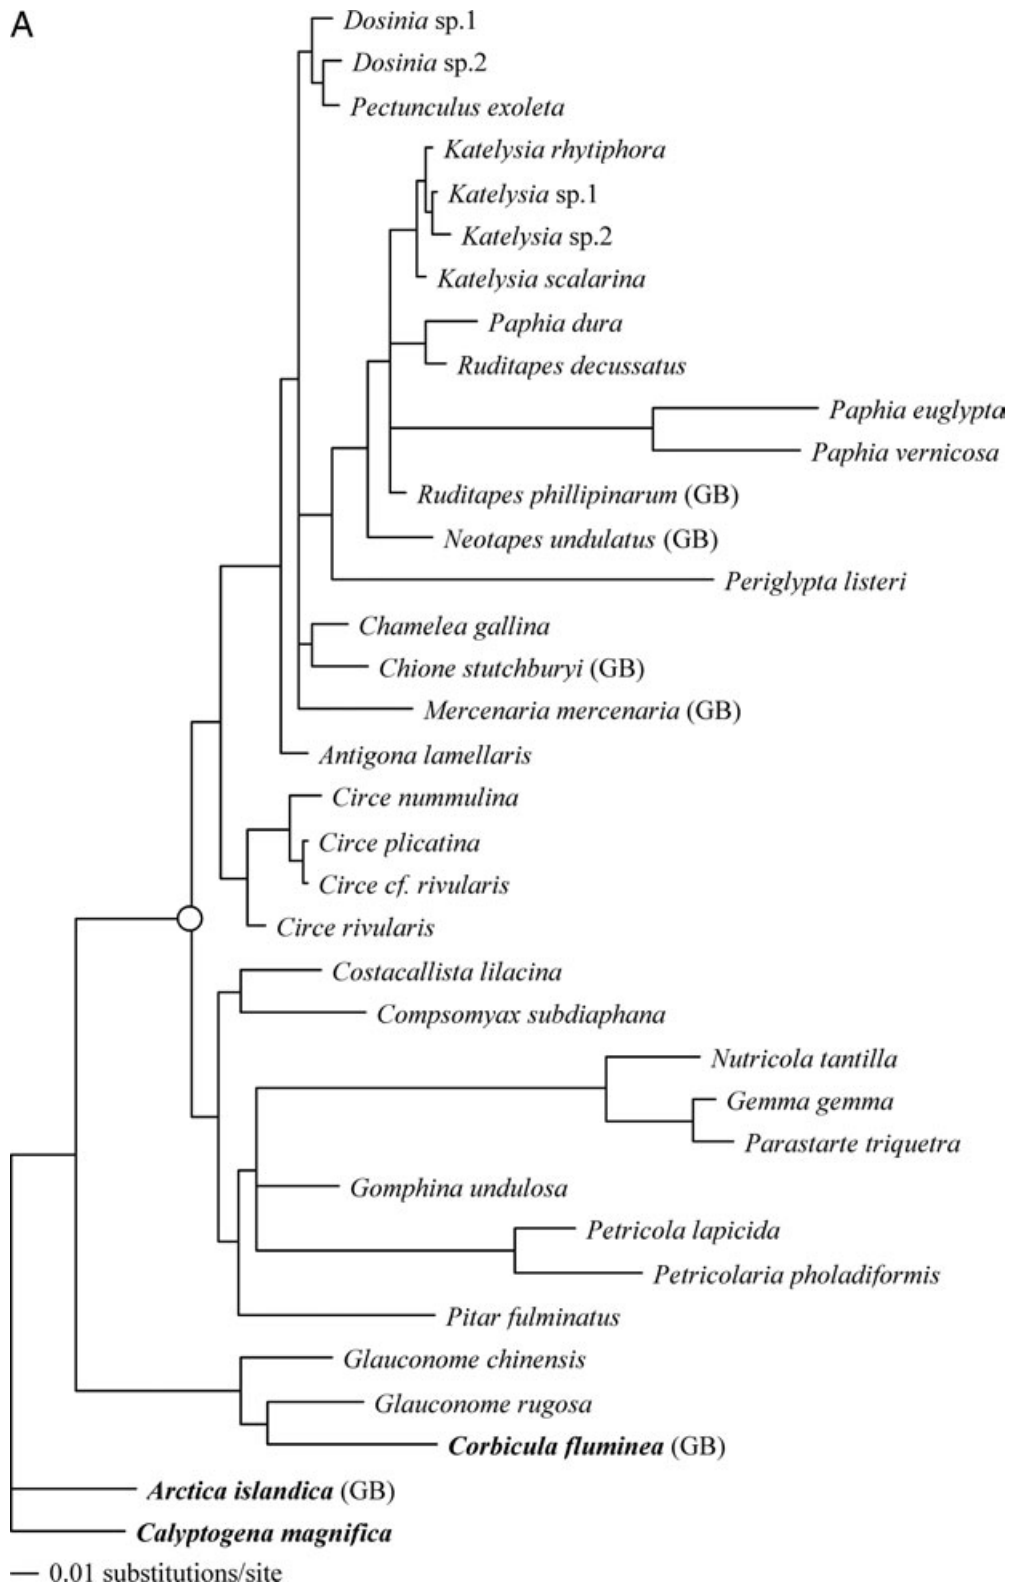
A

*Dosinia* sp.1
*Dosinia* sp.2
*Pectunculus exoleta*
*Katelysia rhytiphora*
*Katelysia* sp.1
*Katelysia* sp.2
*Katelysia scalarina*
*Paphia dura*
*Ruditapes decussatus*
*Paphia euglypta*
*Paphia vernicosa*
*Ruditapes phillipinarum* (GB)
*Neotapes undulatus* (GB)
*Periglypta listeri*
*Chamelea gallina*
*Chione stutchburyi* (GB)
*Mercenaria mercenaria* (GB)
*Antigona lamellaris*
*Circe nummulina*
*Circe plicatina*
*Circe cf. rivularis*
*Circe rivularis*
*Costacallista lilacina*
*Compsomyax subdiaphana*
*Nutricola tantilla*
*Gemma gemma*
*Parastarte triquetra*
*Gomphina undulosa*
*Petricola lapicida*
*Petricolaria pholadiformis*
*Pitar fulminatus*
*Glauconome chinensis*
*Glauconome rugosa*
***Corbicula fluminea*** (GB)
***Arctica islandica*** (GB)
***Calyptogena magnifica***

0.01 substitutions/site